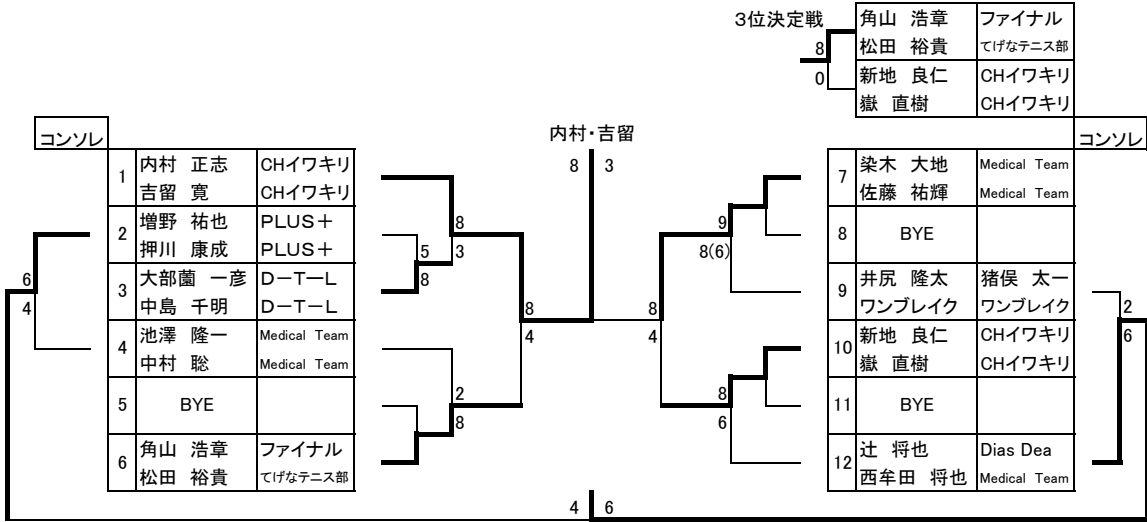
3位決定戦

| 角山　浩章 | ファイナル |
|---|---|
| 松田　裕貴 | てげなテニス部 |
| 新地　良仁 | CHイワキリ |
| 嶽　直樹 | CHイワキリ |

8
0

コンソレ

内村・吉留

8　3

コンソレ

| 1 | 内村　正志 | CHイワキリ |
|---|---|---|
| | 吉留　寛 | CHイワキリ |
| 2 | 増野　祐也 | PLUS＋ |
| | 押川　康成 | PLUS＋ |
| 3 | 大部薗　一彦 | D−T−L |
| | 中島　千明 | D−T−L |
| 4 | 池澤　隆一 | Medical Team |
| | 中村　聡 | Medical Team |
| 5 | BYE | |
| 6 | 角山　浩章 | ファイナル |
| | 松田　裕貴 | てげなテニス部 |

6
4

5
8
8
3
8
4
2
8

8
4
9
8(6)
8
6

| 7 | 染木　大地 | Medical Team |
|---|---|---|
| | 佐藤　祐輝 | Medical Team |
| 8 | BYE | |
| 9 | 井尻　隆太 | 猪俣　太一 |
| | ワンブレイク | ワンブレイク |
| 10 | 新地　良仁 | CHイワキリ |
| | 嶽　直樹 | CHイワキリ |
| 11 | BYE | |
| 12 | 辻　将也 | Dias Dea |
| | 西牟田　将也 | Medical Team |

2
6

4　6